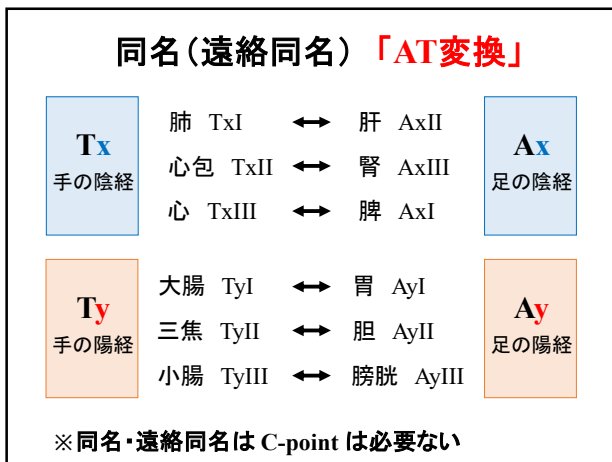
同名（遠絡同名）「AT変換」

Tx
手の陰経

肺 TxI ⟷ 肝 AxII
心包 TxII ⟷ 腎 AxIII
心 TxIII ⟷ 脾 AxI

Ax
足の陰経

Ty
手の陽経

大腸 TyI ⟷ 胃 AyI
三焦 TyII ⟷ 胆 AyII
小腸 TyIII ⟷ 膀胱 AyIII

Ay
足の陽経

※同名･遠絡同名は C-point は必要ない